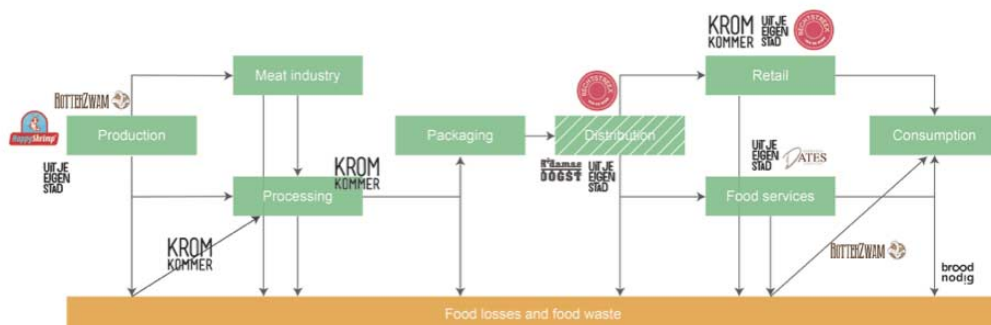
KROM KOMMER
UIT JE EIGEN STAD
RECHTSTREEX

RotterZwam

HappyShrimp

Production

UIT JE EIGEN STAD

Meat industry

Processing

KROM KOMMER

KROM KOMMER

Packaging

RECHTSTREEX

Distribution

R'damse DOGST

UIT JE EIGEN STAD

Retail

UIT JE EIGEN STAD

DATES

Food services

RotterZwam

Consumption

brood nodig

Food losses and food waste